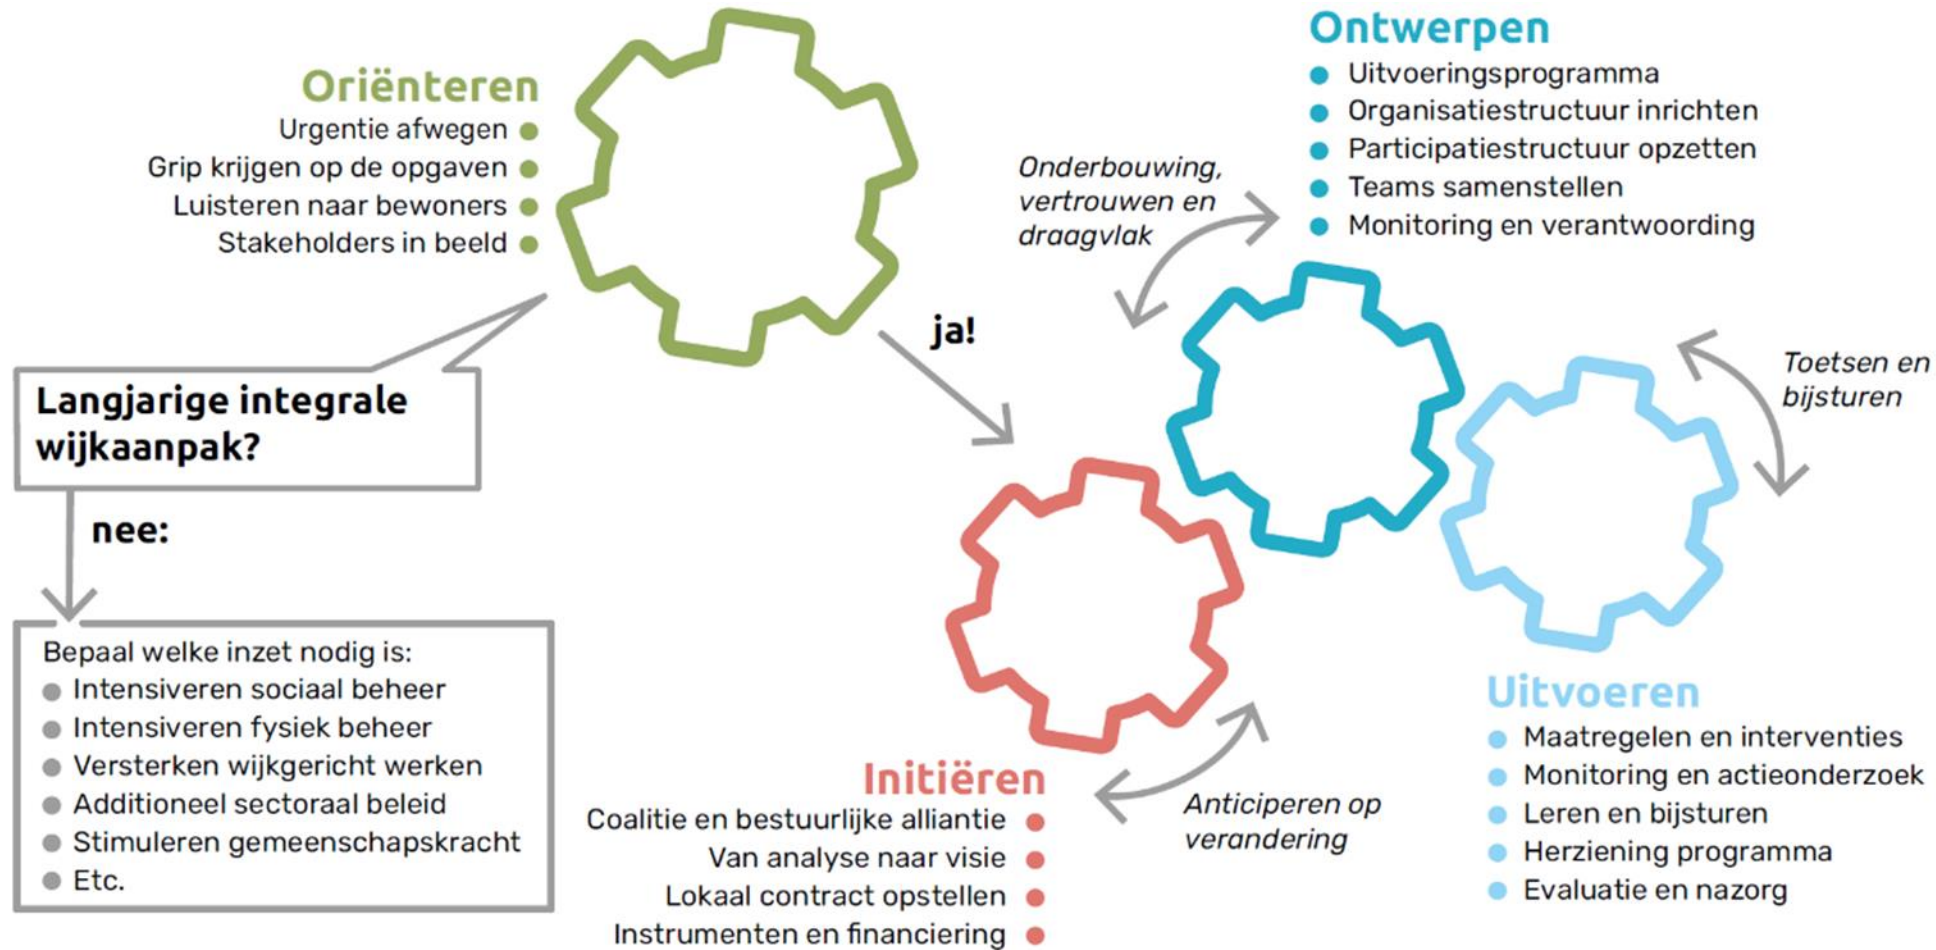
Oriënteren
Urgentie afwegen
Grip krijgen op de opgaven
Luisteren naar bewoners
Stakeholders in beeld

Langjarige integrale wijkaanpak?

nee:

Bepaal welke inzet nodig is:
- Intensiveren sociaal beheer
- Intensiveren fysiek beheer
- Versterken wijkgericht werken
- Additioneel sectoraal beleid
- Stimuleren gemeenschapskracht
- Etc.

ja!

Ontwerpen
- Uitvoeringsprogramma
- Organisatiestructuur inrichten
- Participatiestructuur opzetten
- Teams samenstellen
- Monitoring en verantwoording

Onderbouwing, vertrouwen en draagvlak

Toetsen en bijsturen

Uitvoeren
- Maatregelen en interventies
- Monitoring en actieonderzoek
- Leren en bijsturen
- Herziening programma
- Evaluatie en nazorg

Anticiperen op verandering

Initiëren
Coalitie en bestuurlijke alliantie
Van analyse naar visie
Lokaal contract opstellen
Instrumenten en financiering